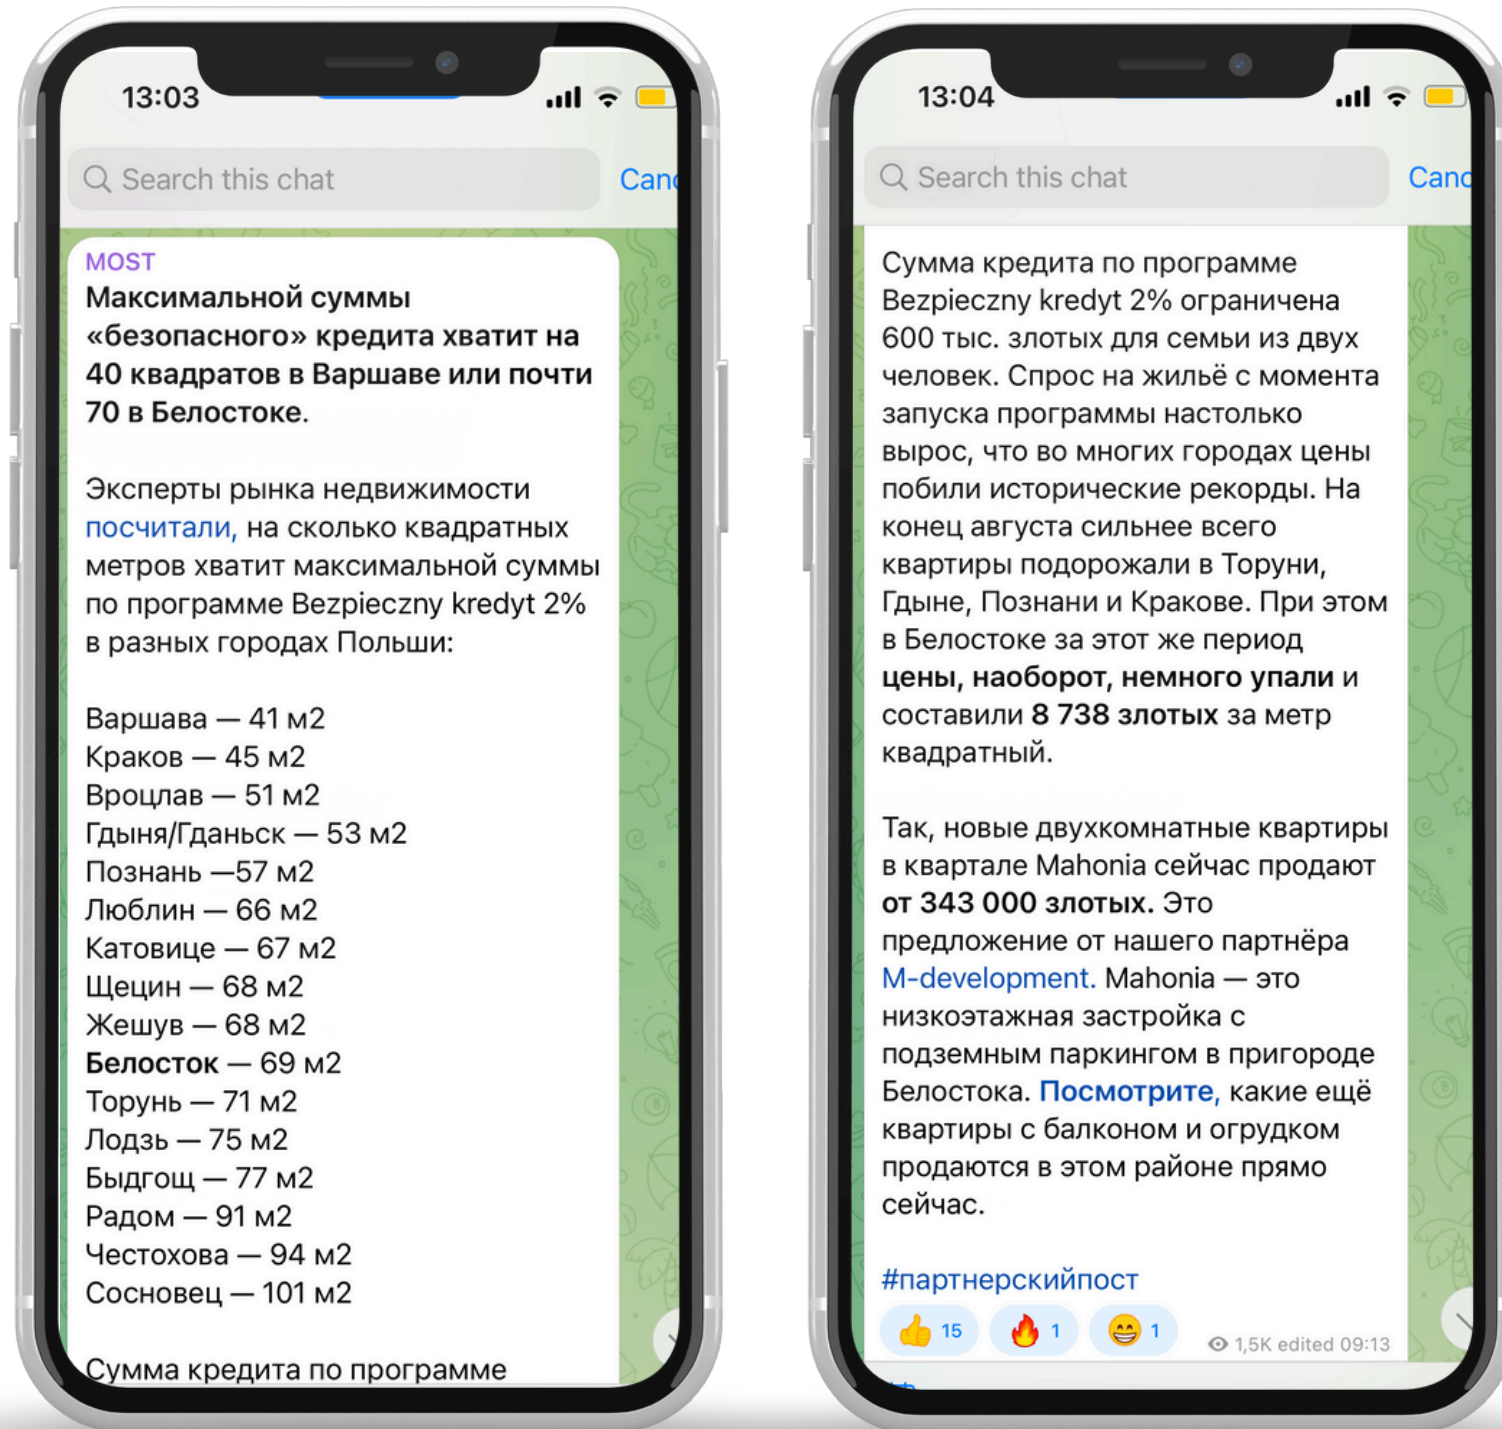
13:03

Search this chat

Canc

MOST

**Максимальной суммы «безопасного» кредита хватит на 40 квадратов в Варшаве или почти 70 в Белостоке.**

Эксперты рынка недвижимости посчитали, на сколько квадратных метров хватит максимальной суммы по программе Bezpieczny kredyt 2% в разных городах Польши:

Варшава — 41 м2
Краков — 45 м2
Вроцлав — 51 м2
Гдыня/Гданьск — 53 м2
Познань —57 м2
Люблин — 66 м2
Катовице — 67 м2
Щецин — 68 м2
Жешув — 68 м2
**Белосток** — 69 м2
Торунь — 71 м2
Лодзь — 75 м2
Быдгощ — 77 м2
Радом — 91 м2
Честохова — 94 м2
Сосновец — 101 м2

Сумма кредита по программе

13:04

Search this chat

Canc

Сумма кредита по программе Bezpieczny kredyt 2% ограничена 600 тыс. злотых для семьи из двух человек. Спрос на жильё с момента запуска программы настолько вырос, что во многих городах цены побили исторические рекорды. На конец августа сильнее всего квартиры подорожали в Торуни, Гдыне, Познани и Кракове. При этом в Белостоке за этот же период **цены, наоборот, немного упали** и составили **8 738 злотых** за метр квадратный.

Так, новые двухкомнатные квартиры в квартале Mahonia сейчас продают **от 343 000 злотых.** Это предложение от нашего партнёра M-development. Mahonia — это низкоэтажная застройка с подземным паркингом в пригороде Белостока. **Посмотрите,** какие ещё квартиры с балконом и огрудком продаются в этом районе прямо сейчас.

#партнерскийпост

👍 15 🔥 1 😁 1 1,5K edited 09:13